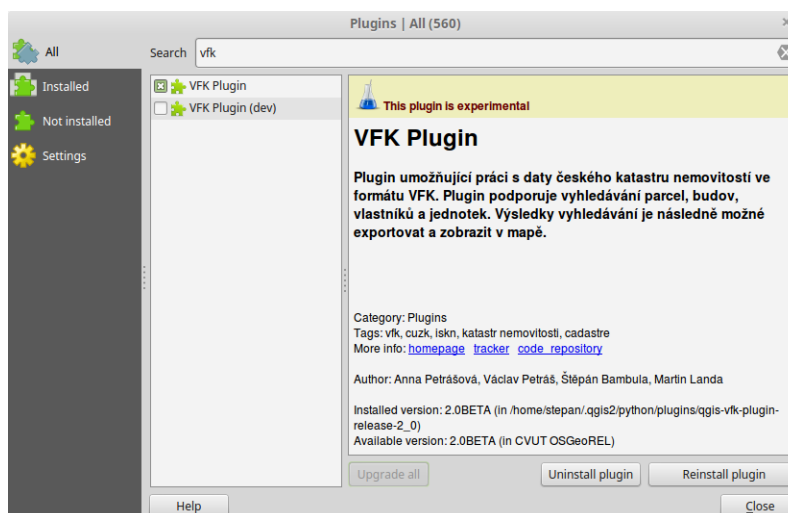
Plugins | All (560)

All
Installed
Not installed
Settings

Search vfk

VFK Plugin
VFK Plugin (dev)

This plugin is experimental

VFK Plugin

Plugin umožňující práci s daty českého katastru nemovitostí ve formátu VFK. Plugin podporuje vyhledávání parcel, budov, vlastníků a jednotek. Výsledky vyhledávání je následně možné exportovat a zobrazit v mapě.

Category: Plugins
Tags: vfk, cuzk, iskn, katastr nemovitosti, cadastre
More info: homepage tracker code repository

Author: Anna Petrášová, Václav Petráš, Štěpán Bambula, Martin Landa

Installed version: 2.0BETA (in /home/stepan/.qgis2/python/plugins/qgis-vfk-plugin-release-2_0)
Available version: 2.0BETA (in CVUT OSGeoREL)

Upgrade all
Uninstall plugin
Reinstall plugin

Help
Close